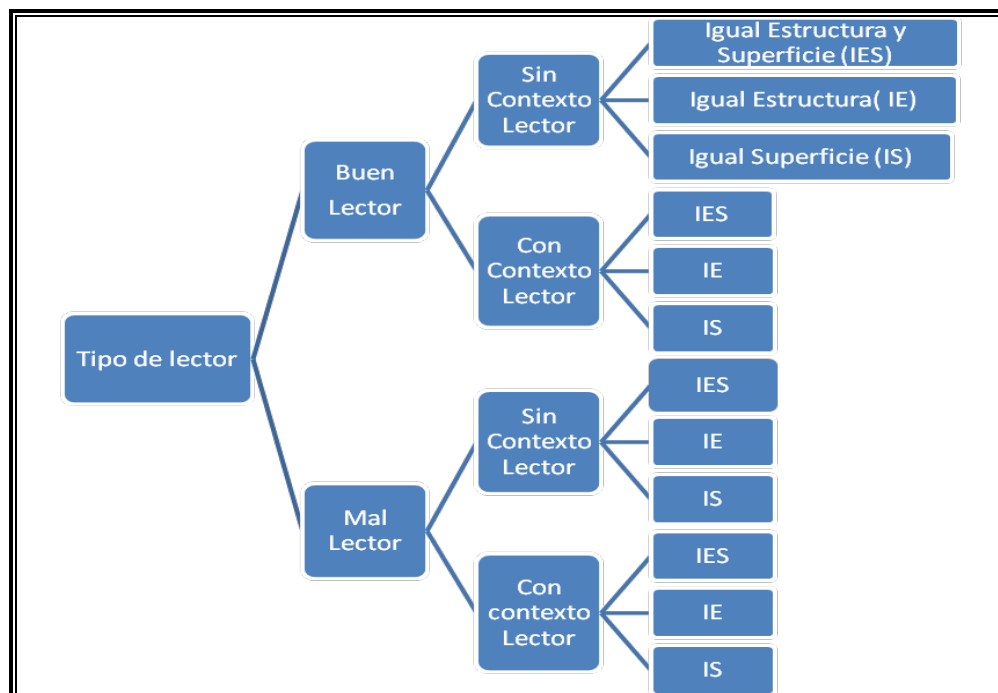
Tipo de lector

Buen Lector

Sin Contexto Lector

Igual Estructura y Superficie (IES)

Igual Estructura( IE)

Igual Superficie (IS)

Con Contexto Lector

IES

IE

IS

Mal Lector

Sin Contexto Lector

IES

IE

IS

Con contexto Lector

IES

IE

IS